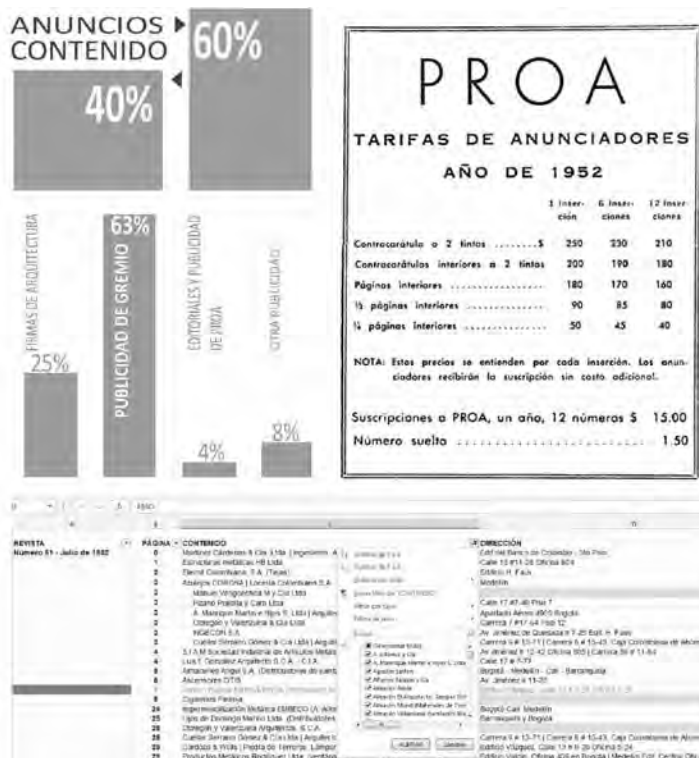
ANUNCIOS CONTENIDO

60%

40%

FIRMAS DE ARQUITECTURA

25%

PUBLICIDAD DE GREMIO

63%

EDITORIALES Y PUBLICIDAD DE PROA

4%

OTRA PUBLICIDAD

8%

PROA

TARIFAS DE ANUNCIADORES

AÑO DE 1952

| | 1 inserción | 6 inserciones | 12 inserciones |
|---|---|---|---|
| Contracarátula a 2 tintas .........$ | 250 | 230 | 210 |
| Contracarátulas interiores a 2 tintas | 200 | 190 | 180 |
| Páginas interiores .................. | 180 | 170 | 160 |
| ½ páginas interiores .............. | 90 | 85 | 80 |
| ¼ páginas interiores .............. | 50 | 45 | 40 |

NOTA: Estos precios se entienden por cada inserción. Los anunciadores recibirán la suscripción sin costo adicional.

Suscripciones a PROA, un año, 12 números $ 15.00
Número suelto ........................ 1.50

REVISTA
Número 51 - Julio de 1952

PÁGINA
CONTENIDO
DIRECCIÓN

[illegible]